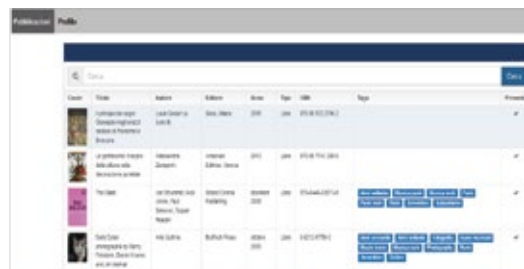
Pubblicazioni Profilo

Cerca

| Cover | Titolo | Autore | Editore | Anno | Tipo | ISBN | Tags | Presente |
|---|---|---|---|---|---|---|---|---|
| | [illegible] | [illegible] | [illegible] | 2005 | Libro | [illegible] | | ✔ |
| | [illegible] | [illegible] | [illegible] | 2012 | Libro | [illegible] | | ✔ |
| | The Gate | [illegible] | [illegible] | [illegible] 2005 | Libro | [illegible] | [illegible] | ✔ |
| | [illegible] | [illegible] | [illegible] | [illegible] 2005 | Libro | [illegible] | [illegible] | ✔ |